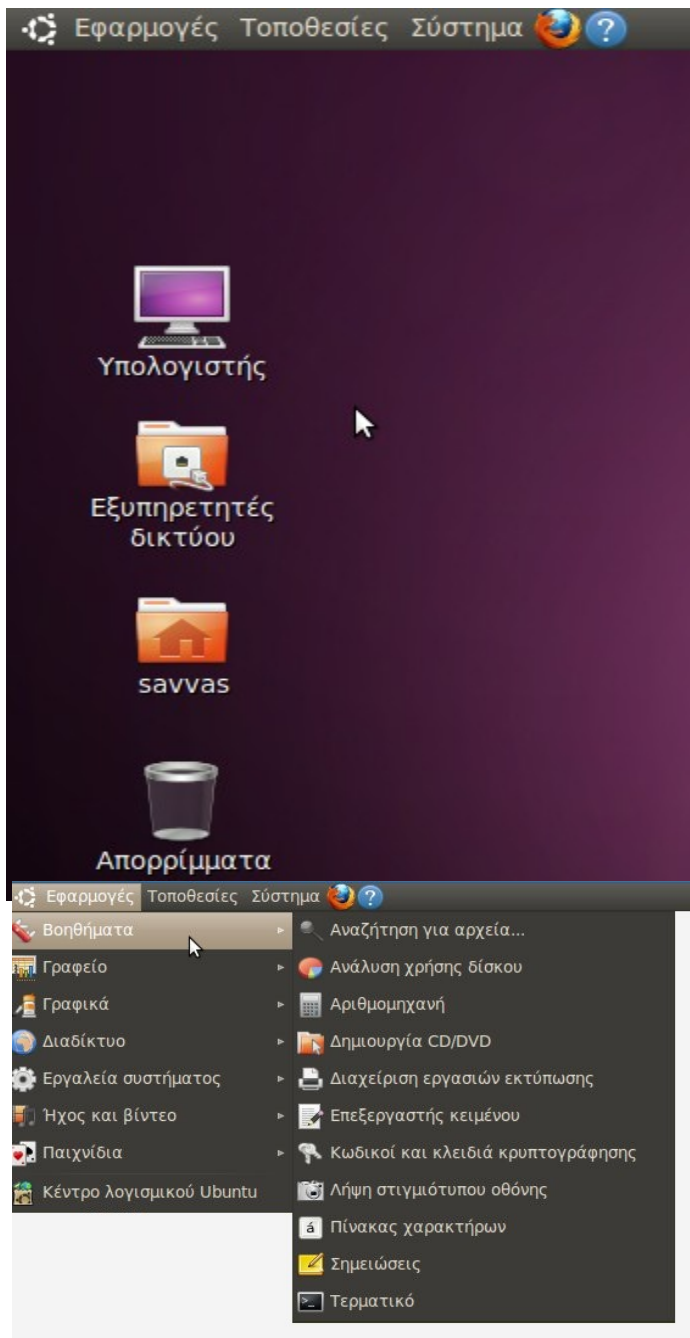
Εφαρμογές Τοποθεσίες Σύστημα

Υπολογιστής

Εξυπηρετητές δικτύου

savvas

Απορρίμματα

Εφαρμογές Τοποθεσίες Σύστημα

Βοηθήματα
Γραφείο
Γραφικά
Διαδίκτυο
Εργαλεία συστήματος
Ήχος και βίντεο
Παιχνίδια
Κέντρο λογισμικού Ubuntu

Αναζήτηση για αρχεία...
Ανάλυση χρήσης δίσκου
Αριθμομηχανή
Δημιουργία CD/DVD
Διαχείριση εργασιών εκτύπωσης
Επεξεργαστής κειμένου
Κωδικοί και κλειδιά κρυπτογράφησης
Λήψη στιγμιότυπου οθόνης
Πίνακας χαρακτήρων
Σημειώσεις
Τερματικό